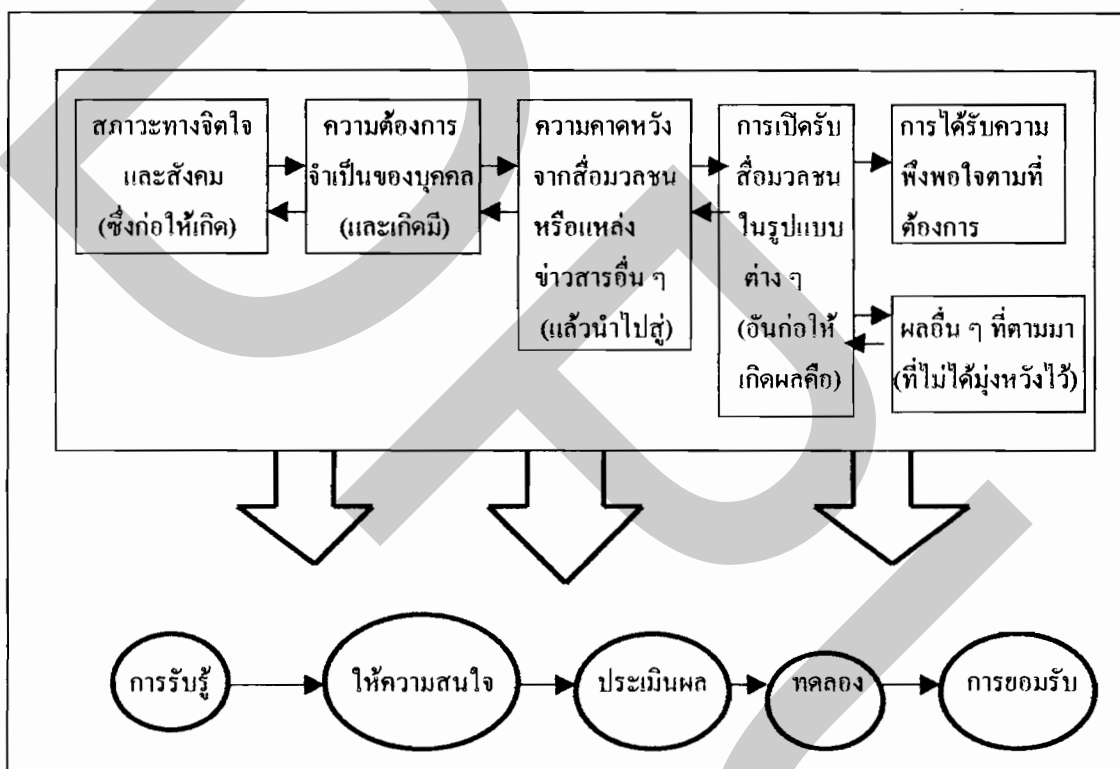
สภาวะทางจิตใจ และสังคม (ซึ่งก่อให้เกิด)

ความต้องการ จำเป็นของบุคคล (และเกิดมี)

ความคาดหวัง จากสื่อมวลชน หรือแหล่ง ข่าวสารอื่น ๆ (แล้วนำไปสู่)

การเปิดรับ สื่อมวลชน ในรูปแบบ ต่าง ๆ (อันก่อให้ เกิดผลคือ)

การได้รับความ พึงพอใจตามที่ ต้องการ

ผลอื่น ๆ ที่ตามมา (ที่ไม่ได้มุ่งหวังไว้)

การรับรู้

ให้ความสนใจ

ประเมินผล

ทดลอง

การยอมรับ